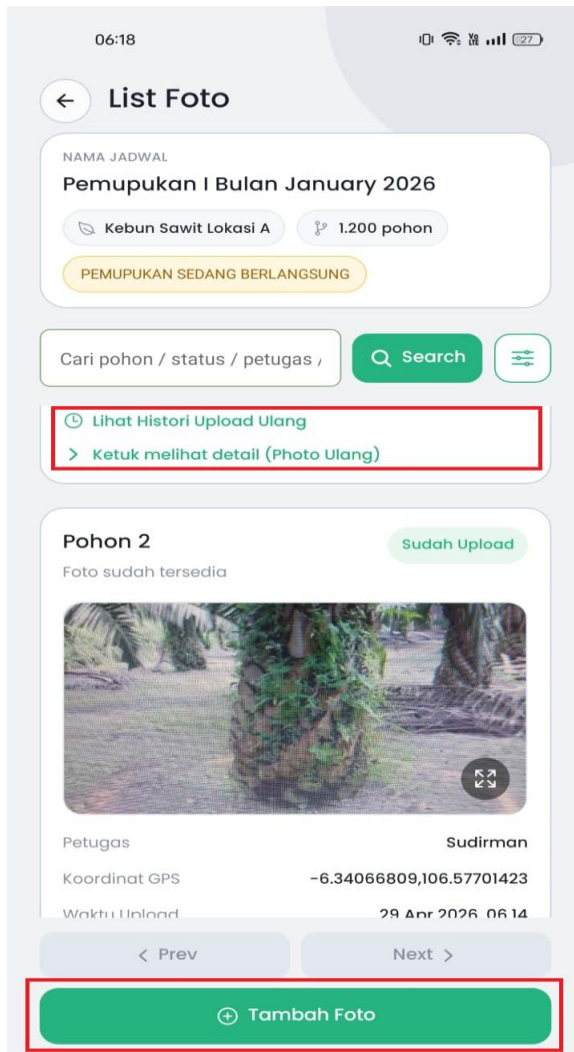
06:18

27

List Foto

NAMA JADWAL

Pemupukan I Bulan January 2026

Kebun Sawit Lokasi A

1.200 pohon

PEMUPUKAN SEDANG BERLANGSUNG

Cari pohon / status / petugas /

Search

Lihat Histori Upload Ulang

Ketuk melihat detail (Photo Ulang)

Pohon 2

Sudah Upload

Foto sudah tersedia

Petugas

Sudirman

Koordinat GPS

-6.34066809,106.57701423

Waktu Upload

29 Apr 2026, 06.14

< Prev

Next >

Tambah Foto